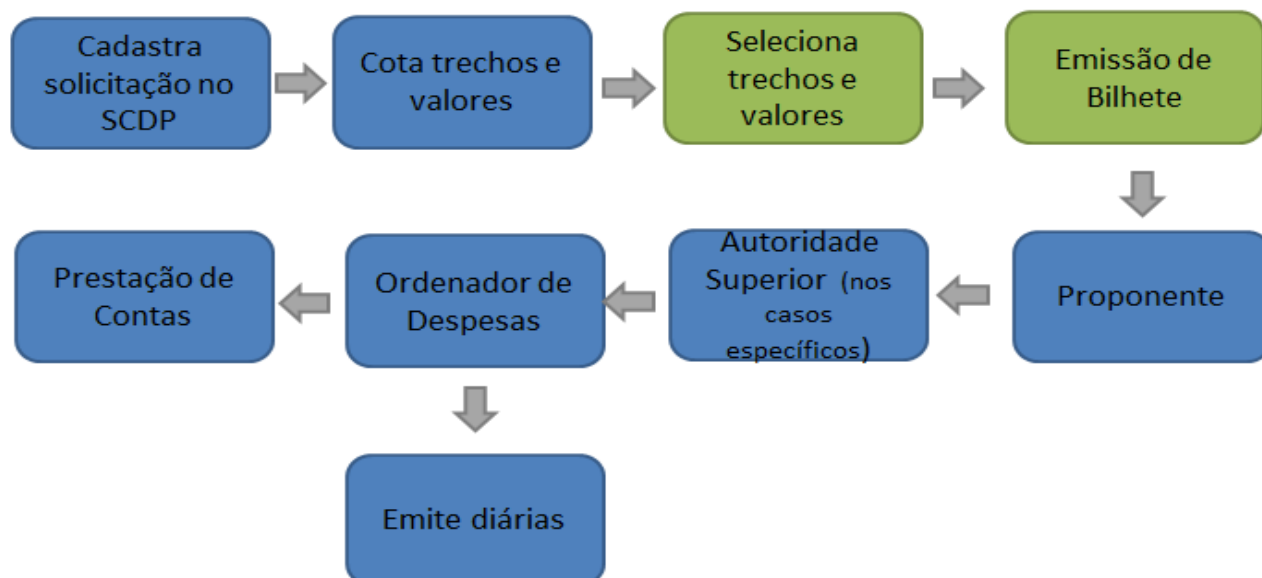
Cadastra solicitação no SCDP

Cota trechos e valores

Seleciona trechos e valores

Emissão de Bilhete

Proponente

Autoridade Superior (nos casos específicos)

Ordenador de Despesas

Prestação de Contas

Emite diárias